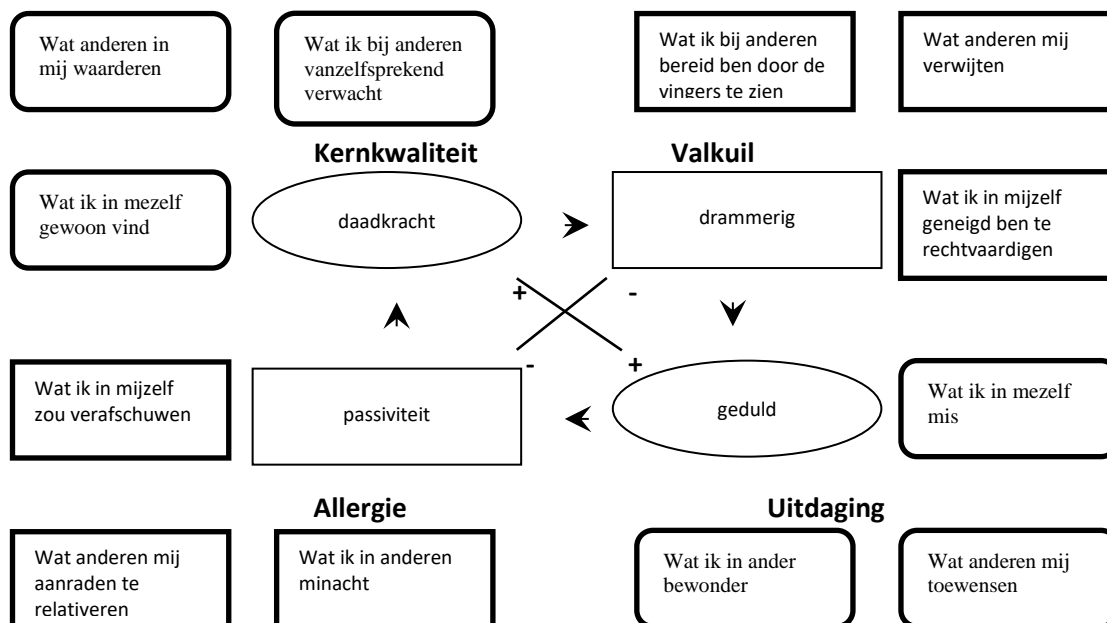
Wat anderen in mij waarderen

Wat ik bij anderen vanzelfsprekend verwacht

Wat ik bij anderen bereid ben door de vingers te zien

Wat anderen mij verwijten

Kernkwaliteit

Valkuil

Wat ik in mezelf gewoon vind

daadkracht

drammerig

Wat ik in mijzelf geneigd ben te rechtvaardigen

+

-

-

+

Wat ik in mijzelf zou verafschuwen

passiviteit

geduld

Wat ik in mezelf mis

Allergie

Uitdaging

Wat anderen mij aanraden te relativeren

Wat ik in anderen minacht

Wat ik in ander bewonder

Wat anderen mij toewensen